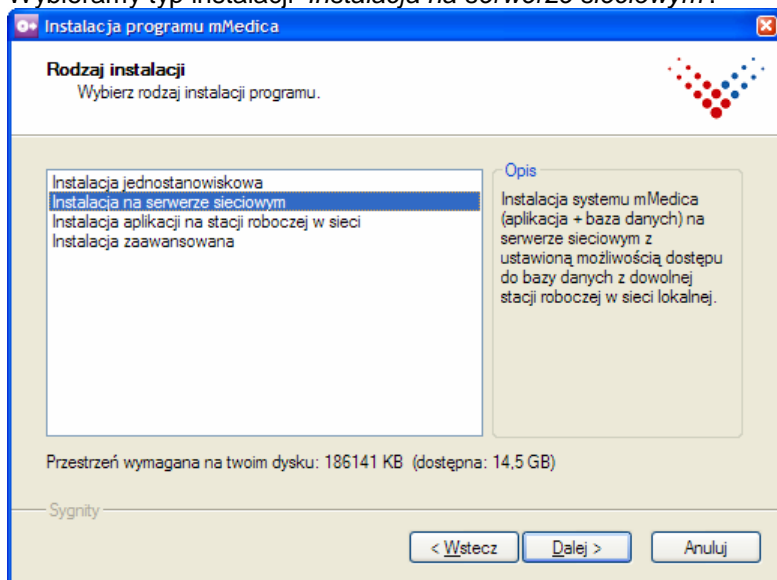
Wybieramy typ instalacji *Instalacja na serwerze sieciowym*.

Instalacja programu mMedica

Rodzaj instalacji
Wybierz rodzaj instalacji programu.

Instalacja jednostanowiskowa
Instalacja na serwerze sieciowym
Instalacja aplikacji na stacji roboczej w sieci
Instalacja zaawansowana

Opis
Instalacja systemu mMedica (aplikacja + baza danych) na serwerze sieciowym z ustawioną możliwością dostępu do bazy danych z dowolnej stacji roboczej w sieci lokalnej.

Przestrzeń wymagana na twoim dysku: 186141 KB (dostępna: 14,5 GB)

Sygnity

< Wstecz
Dalej >
Anuluj